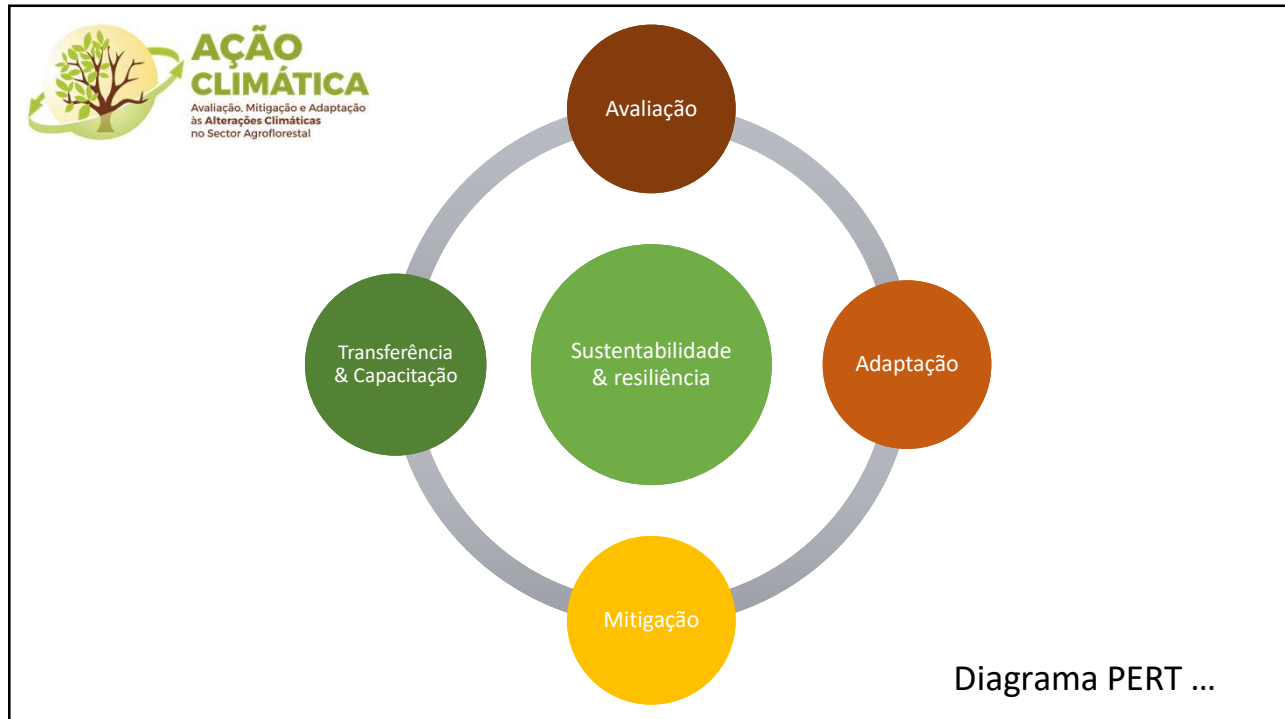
AÇÃO CLIMÁTICA
Avaliação, Mitigação e Adaptação às Alterações Climáticas no Sector Agroflorestal

Avaliação

Transferência & Capacitação

Sustentabilidade & resiliência

Adaptação

Mitigação

Diagrama PERT …